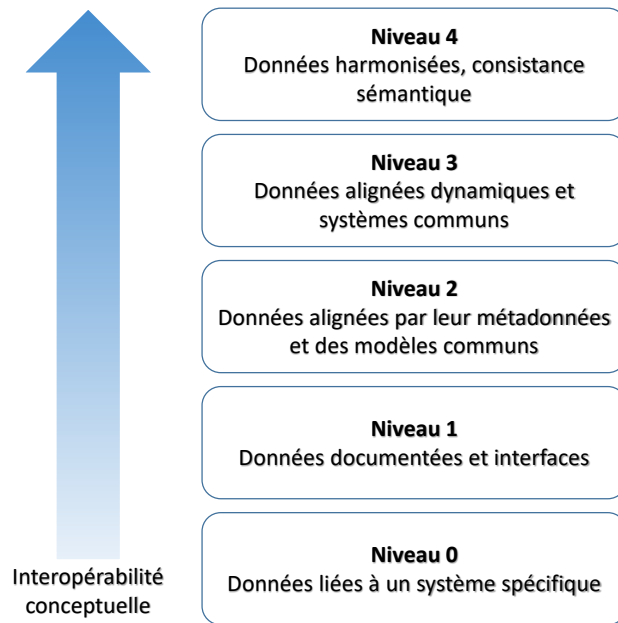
Niveau 4
Données harmonisées, consistance sémantique

Niveau 3
Données alignées dynamiques et systèmes communs

Niveau 2
Données alignées par leur métadonnées et des modèles communs

Niveau 1
Données documentées et interfaces

Niveau 0
Données liées à un système spécifique

Interopérabilité conceptuelle